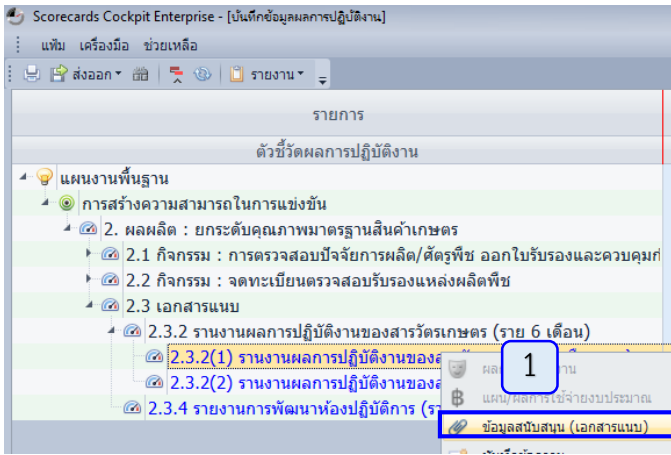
Scorecards Cockpit Enterprise - [บันทึกข้อมูลผลการปฏิบัติงาน]

แฟ้ม เครื่องมือ ช่วยเหลือ

ส่งออก รายงาน

รายการ

ตัวชี้วัดผลการปฏิบัติงาน

แผนงานพื้นฐาน

การสร้างความสามารถในการแข่งขัน

2. ผลผลิต : ยกระดับคุณภาพมาตรฐานสินค้าเกษตร

2.1 กิจกรรม : การตรวจสอบปัจจัยการผลิต/ศัตรูพืช ออกใบรับรองและควบคุมก

2.2 กิจกรรม : จดทะเบียนตรวจสอบรับรองแหล่งผลิตพืช

2.3 เอกสารแนบ

2.3.2 รายงานผลการปฏิบัติงานของสารวัตรเกษตร (ราย 6 เดือน)

2.3.2(1) รายงานผลการปฏิบัติงานของส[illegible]

2.3.2(2) รายงานผลการปฏิบัติงานของส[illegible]

2.3.4 รายงานการพัฒนาห้องปฏิบัติการ (ร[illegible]

1

ผล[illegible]

แผน/ผลการใช้จ่ายงบประมาณ

ข้อมูลสนับสนุน (เอกสารแนบ)

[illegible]